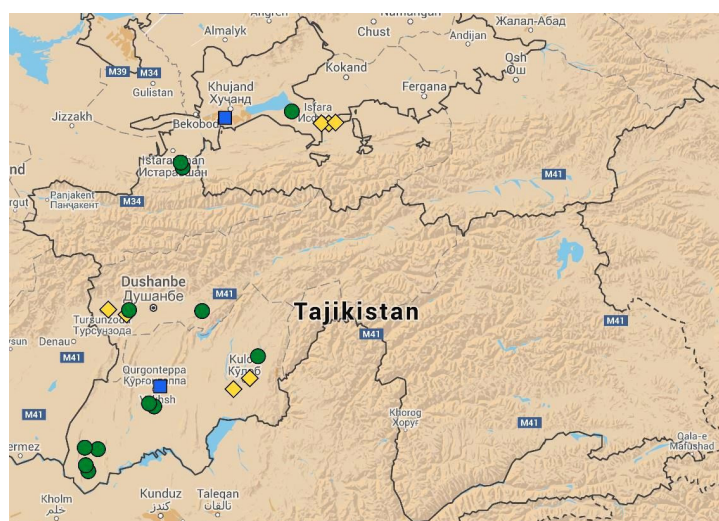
Angren
Namangan
Жалал-Абад
Almalyk
Chust
Andijan
Osh
Ош
M39
M34
Kokand
Gulistan
Khujand
Хучанд
Fergana
Isfara
Исф
Jizzakh
Bekobod
Istaravshan
Истаравшан
M41
nd
Panjakent
Панчакент
rgut
M34
Dushanbe
Душанбе
M41
Tajikistan
Tursunzoda
Турсунзода
M41
M41
rsun
Denau
M41
Qurgonteppa
Кургонтеппа
Kulob
Кулоб
Vakhsh
M41
Khorog
Хоруг
M41
ermez
Qala-e
Mafushad
Kholm
خلم
Kunduz
کندز
Talegan
تالقان